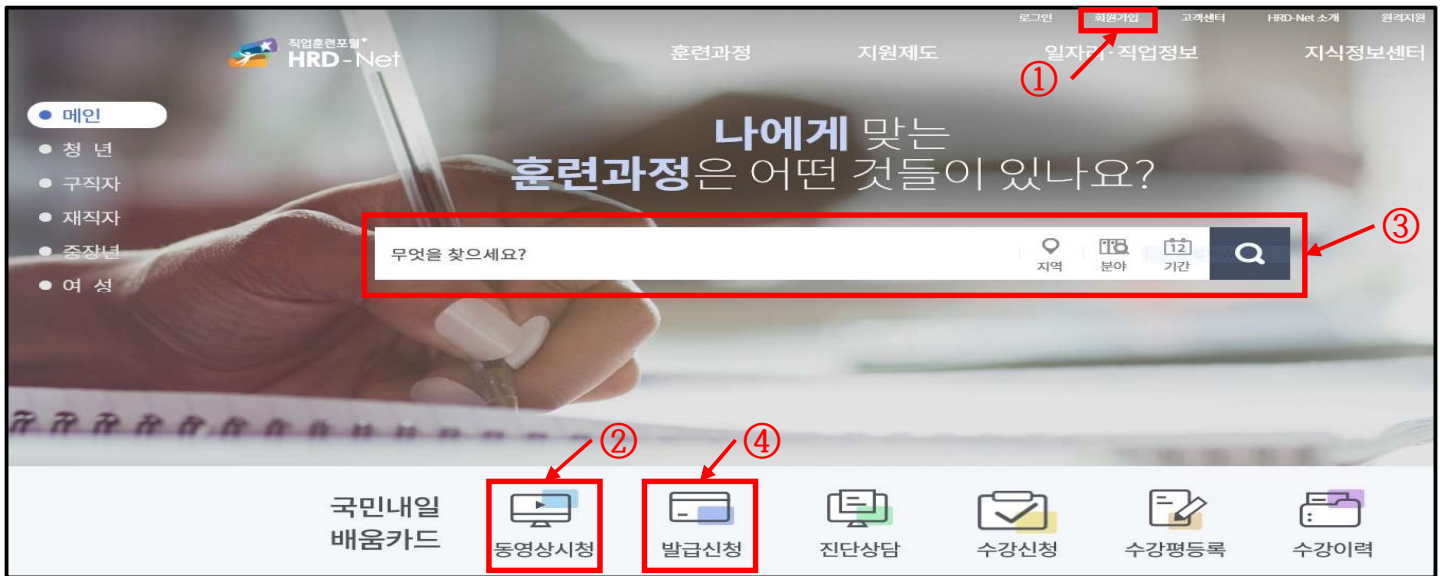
로그인 회원가입 고객센터 HRD-Net 소개 원격지원

직업훈련포털 HRD-Net

훈련과정 지원제도 일자리·직업정보 지식정보센터

①

● 메인
● 청 년
● 구직자
● 재직자
● 중장년
● 여 성

나에게 맞는
훈련과정은 어떤 것들이 있나요?

③

무엇을 찾으세요?
지역 분야 12 기간

②

④

국민내일
배움카드

동영상시청 발급신청 진단상담 수강신청 수강평등록 수강이력